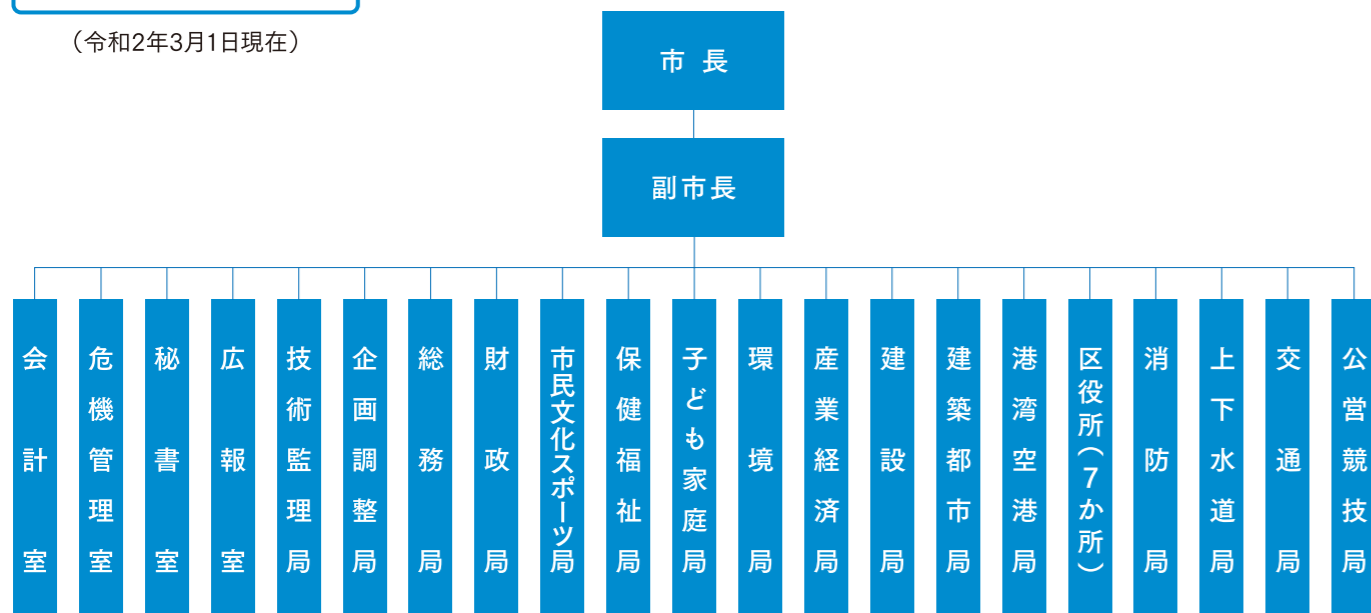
（令和2年3月1日現在）

市長

副市長

会計室

危機管理室

秘書室

広報室

技術監理局

企画調整局

総務局

財政局

市民文化スポーツ局

保健福祉局

子ども家庭局

環境局

産業経済局

建設局

建築都市局

港湾空港局

区役所（7か所）

消防局

上下水道局

交通局

公営競技局